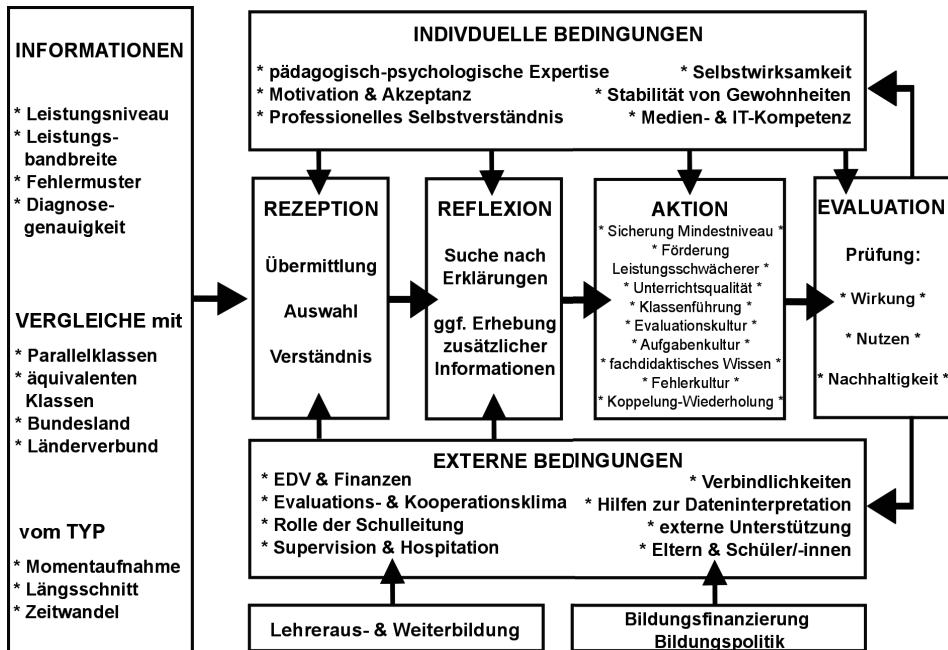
INFORMATIONEN

* Leistungsniveau
* Leistungsbandbreite
* Fehlermuster
* Diagnosegenauigkeit

VERGLEICHE mit

* Parallelklassen
* äquivalenten Klassen
* Bundesland
* Länderverbund

vom TYP

* Momentaufnahme
* Längsschnitt
* Zeitwandel

INDIVDUELLE BEDINGUNGEN

* pädagogisch-psychologische Expertise
* Motivation & Akzeptanz
* Professionelles Selbstverständnis
* Selbstwirksamkeit
* Stabilität von Gewohnheiten
* Medien- & IT-Kompetenz

REZEPTION

Übermittlung

Auswahl

Verständnis

REFLEXION

Suche nach Erklärungen

ggf. Erhebung zusätzlicher Informationen

AKTION

* Sicherung Mindestniveau *
* Förderung Leistungsschwächerer *
* Unterrichtsqualität *
* Klassenführung *
* Evaluationskultur *
* Aufgabenkultur *
* fachdidaktisches Wissen *
* Fehlerkultur *
* Koppelung-Wiederholung *

EVALUATION

Prüfung:

* Wirkung *

* Nutzen *

* Nachhaltigkeit *

EXTERNE BEDINGUNGEN

* EDV & Finanzen
* Evaluations- & Kooperationsklima
* Rolle der Schulleitung
* Supervision & Hospitation
* Verbindlichkeiten
* Hilfen zur Dateninterpretation
* externe Unterstützung
* Eltern & Schüler/-innen

Lehreraus- & Weiterbildung

Bildungsfinanzierung
Bildungspolitik